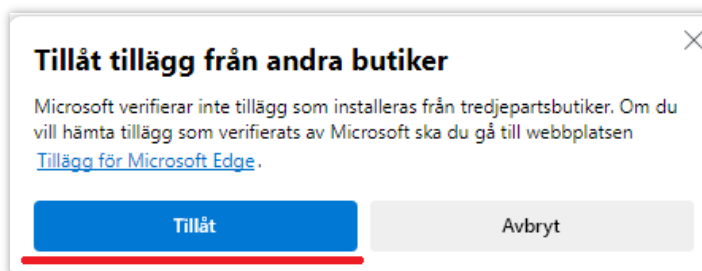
Tillåt tillägg från andra butiker

Microsoft verifierar inte tillägg som installeras från tredjepartsbutiker. Om du vill hämta tillägg som verifierats av Microsoft ska du gå till webbplatsen Tillägg för Microsoft Edge.

Tillåt

Avbryt